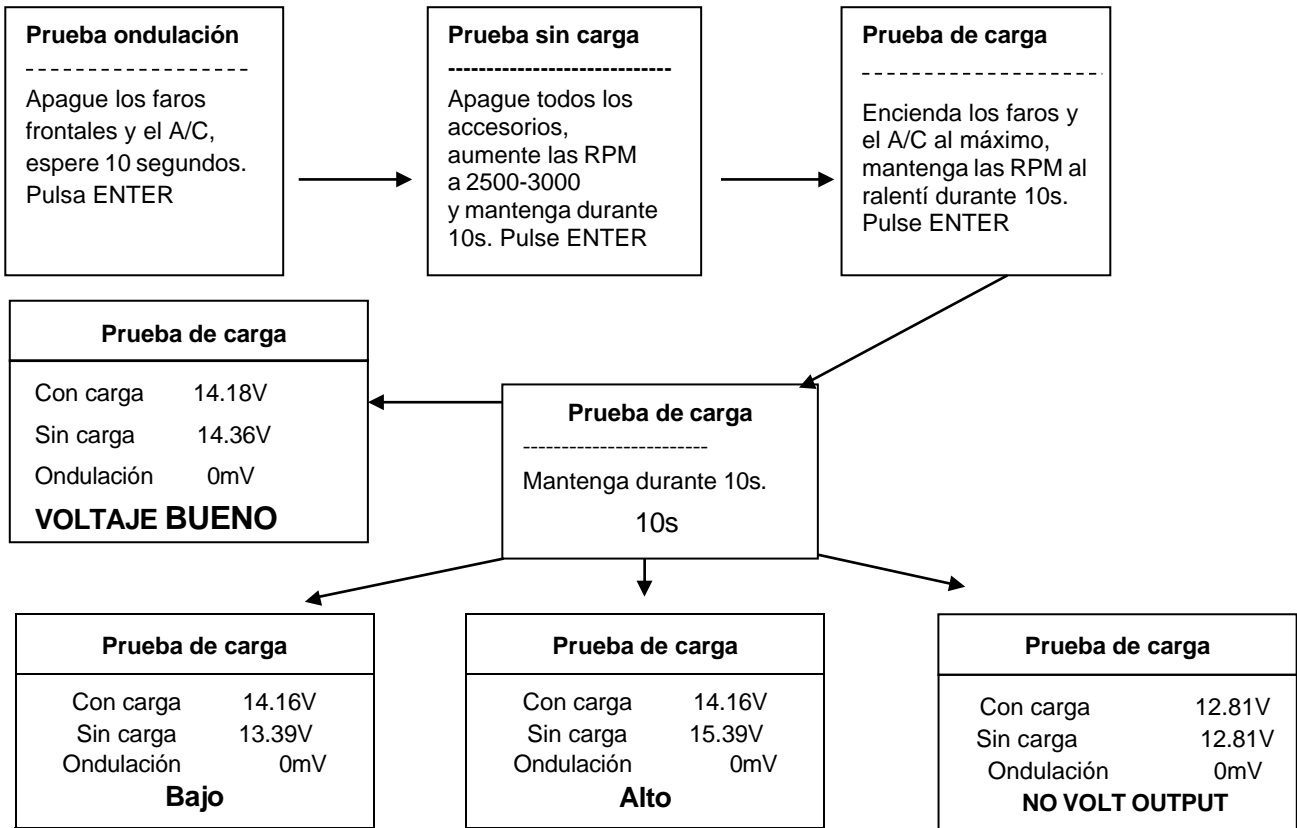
Prueba ondulación
------------------
Apague los faros frontales y el A/C, espere 10 segundos. Pulsa ENTER

Prueba sin carga
------------------------------
Apague todos los accesorios, aumente las RPM a 2500-3000 y mantenga durante 10s. Pulse ENTER

Prueba de carga
------------------
Encienda los faros y el A/C al máximo, mantenga las RPM al ralentí durante 10s. Pulse ENTER

Prueba de carga

Con carga 14.18V
Sin carga 14.36V
Ondulación 0mV
VOLTAJE BUENO

Prueba de carga
------------------------
Mantenga durante 10s.
10s

Prueba de carga

Con carga 14.16V
Sin carga 13.39V
Ondulación 0mV
Bajo

Prueba de carga

Con carga 14.16V
Sin carga 15.39V
Ondulación 0mV
Alto

Prueba de carga

Con carga 12.81V
Sin carga 12.81V
Ondulación 0mV
NO VOLT OUTPUT